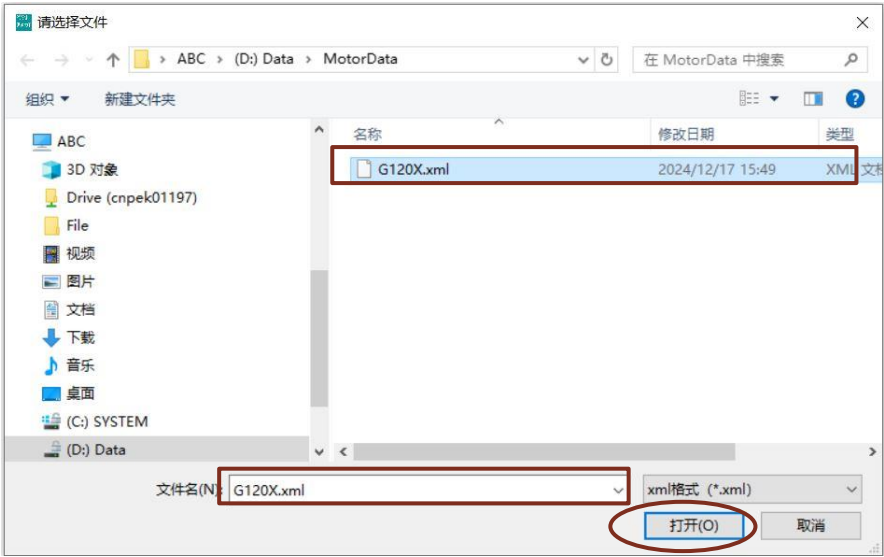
请选择文件

ABC > (D:) Data > MotorData

在 MotorData 中搜索

组织 ▾ 新建文件夹

ABC
3D 对象
Drive (cnpek01197)
File
视频
图片
文档
下载
音乐
桌面
(C:) SYSTEM
(D:) Data

| 名称 | 修改日期 | 类型 |
|---|---|---|
| G120X.xml | 2024/12/17 15:49 | XML 文档 |

文件名(N): G120X.xml

xml格式 (*.xml)

打开(O)

取消